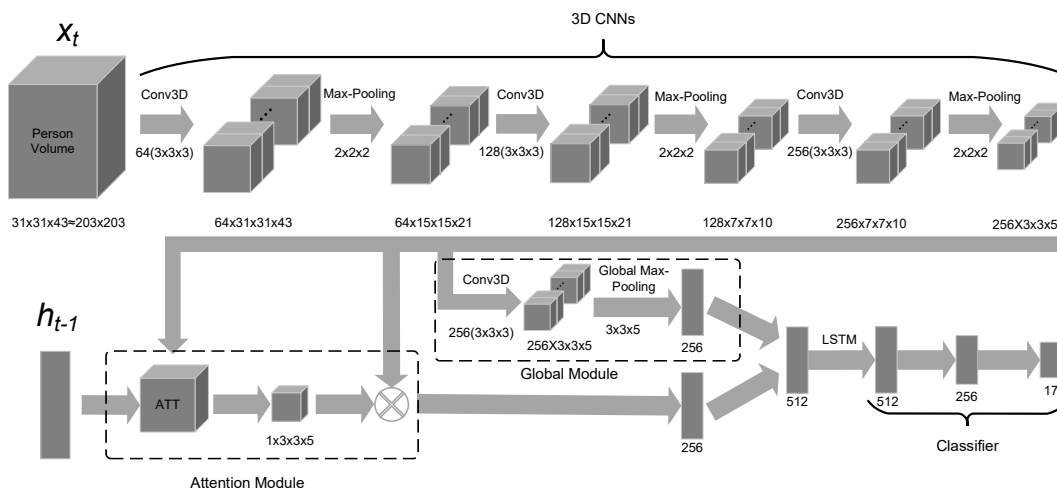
$x_t$

3D CNNs

Person Volume

Conv3D
64(3x3x3)

Max-Pooling
2x2x2

Conv3D
128(3x3x3)

Max-Pooling
2x2x2

Conv3D
256(3x3x3)

Max-Pooling
2x2x2

31x31x43≈203x203

64x31x31x43

64x15x15x21

128x15x15x21

128x7x7x10

256x7x7x10

256X3x3x5

$h_{t-1}$

Conv3D
256(3x3x3)

256X3x3x5

Global Max-Pooling
3x3x5

256

Global Module

ATT

1x3x3x5

Attention Module

256

512

LSTM

512

256

17

Classifier